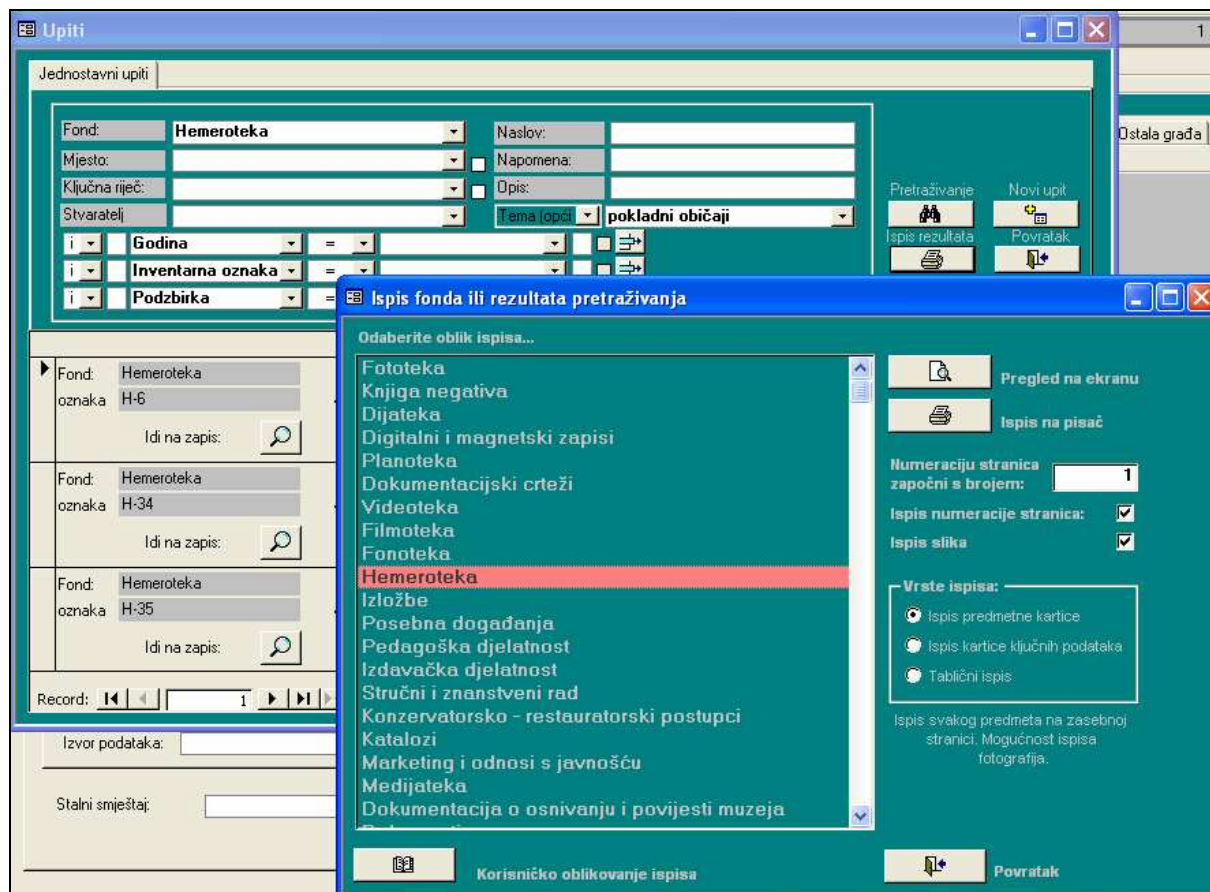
Upiti

Jednostavni upiti

Fond: Hemeroteka
Mjesto:
Ključna riječ:
Stvaratelj
Naslov:
Napomena:
Opis:
Tema (opći) pokladni običaji
i Godina =
i Inventarna oznaka =
i Podzbirka =

Pretraživanje
Novi upit
Ispis rezultata
Povratak

Fond: Hemeroteka
oznaka H-6
Idi na zapis:

Fond: Hemeroteka
oznaka H-34
Idi na zapis:

Fond: Hemeroteka
oznaka H-35
Idi na zapis:

Record: 1

Izvor podataka:

Stalni smještaj:

1

Ostala građa

Ispis fonda ili rezultata pretraživanja

Odaberite oblik ispisa...

Fototeka
Knjiga negativa
Dijateka
Digitalni i magnetski zapisi
Planoteka
Dokumentacijski crteži
Videoteka
Filmoteka
Fonoteka
Hemeroteka
Izložbe
Posebna događanja
Pedagoška djelatnost
Izdavačka djelatnost
Stručni i znanstveni rad
Konzervatorsko - restauratorski postupci
Katalozi
Marketing i odnosi s javnošću
Medijateka
Dokumentacija o osnivanju i povijesti muzeja
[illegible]

Pregled na ekranu
Ispis na pisač

Numeraciju stranica započni s brojem: 1
Ispis numeracije stranica:
Ispis slika

Vrste ispisa:
Ispis predmetne kartice
Ispis kartice ključnih podataka
Tablični ispis

Ispis svakog predmeta na zasebnoj stranici. Mogućnost ispisa fotografija.

Korisničko oblikovanje ispisa

Povratak